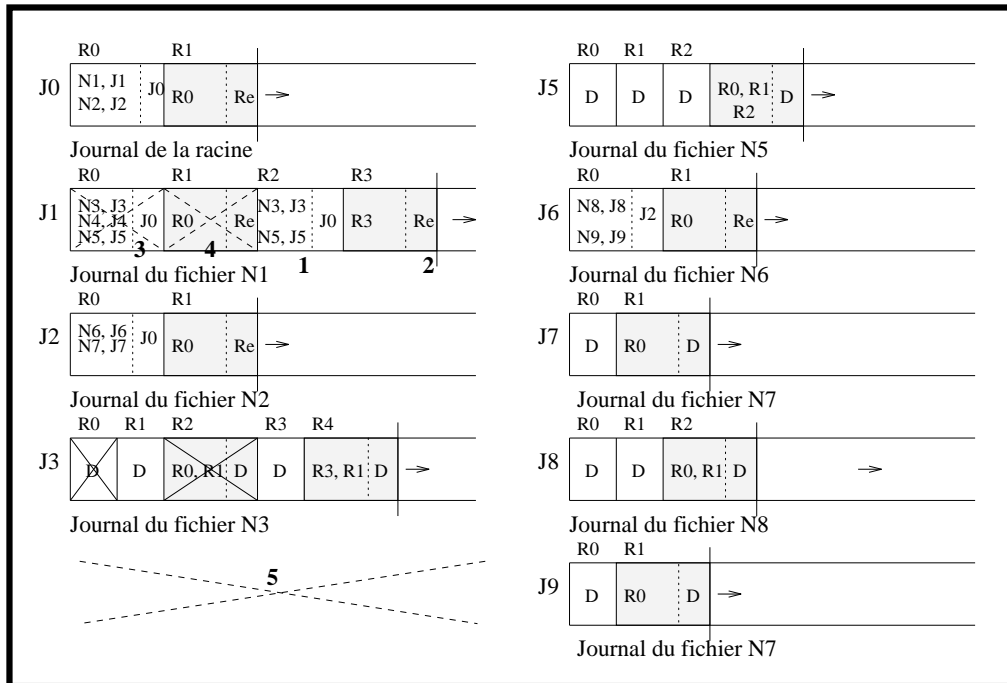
R0 R1
J0 N1, J1 N2, J2 J0 R0 Re →
Journal de la racine

R0 R1 R2 R3
J1 N3, J3 N4, J4 N5, J5 J0 R0 Re N3, J3 N5, J5 J0 R3 Re →
3 4 1 2
Journal du fichier N1

R0 R1
J2 N6, J6 N7, J7 J0 R0 Re →
Journal du fichier N2

R0 R1 R2 R3 R4
J3 D D R0, R1 D D R3, R1 D →
Journal du fichier N3

5

R0 R1 R2
J5 D D D R0, R1 R2 D →
Journal du fichier N5

R0 R1
J6 N8, J8 N9, J9 J2 R0 Re →
Journal du fichier N6

R0 R1
J7 D R0 D →
Journal du fichier N7

R0 R1 R2
J8 D D R0, R1 D →
Journal du fichier N8

R0 R1
J9 D R0 D →
Journal du fichier N7